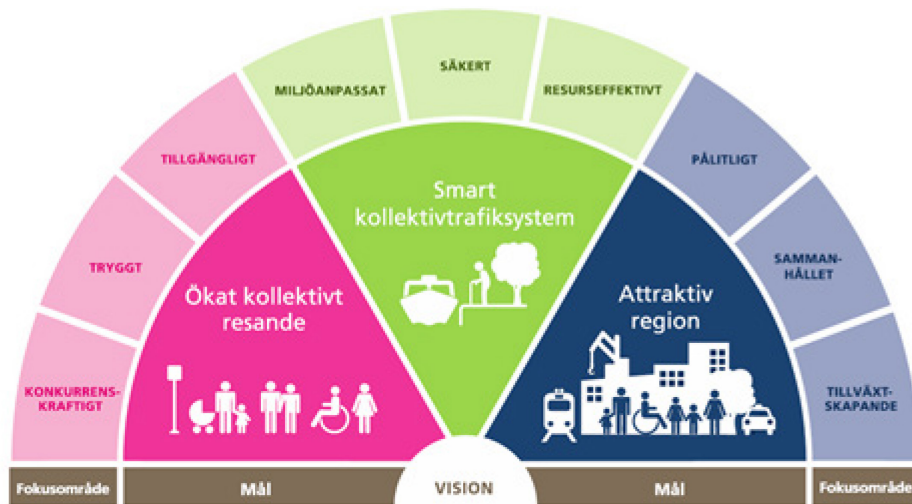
KONKURRENSKRAFTIGT

TRYGGT

TILLGÄNGLIGT

MILJÖANPASSAT

SÄKERT

RESURSEFFEKTIVT

PÅLITLIGT

SAMMANHÅLLET

TILLVÄXTSKAPANDE

Ökat kollektivt resande

Smart kollektivtrafiksystem

Attraktiv region

Fokusområde

Mål

VISION

Mål

Fokusområde